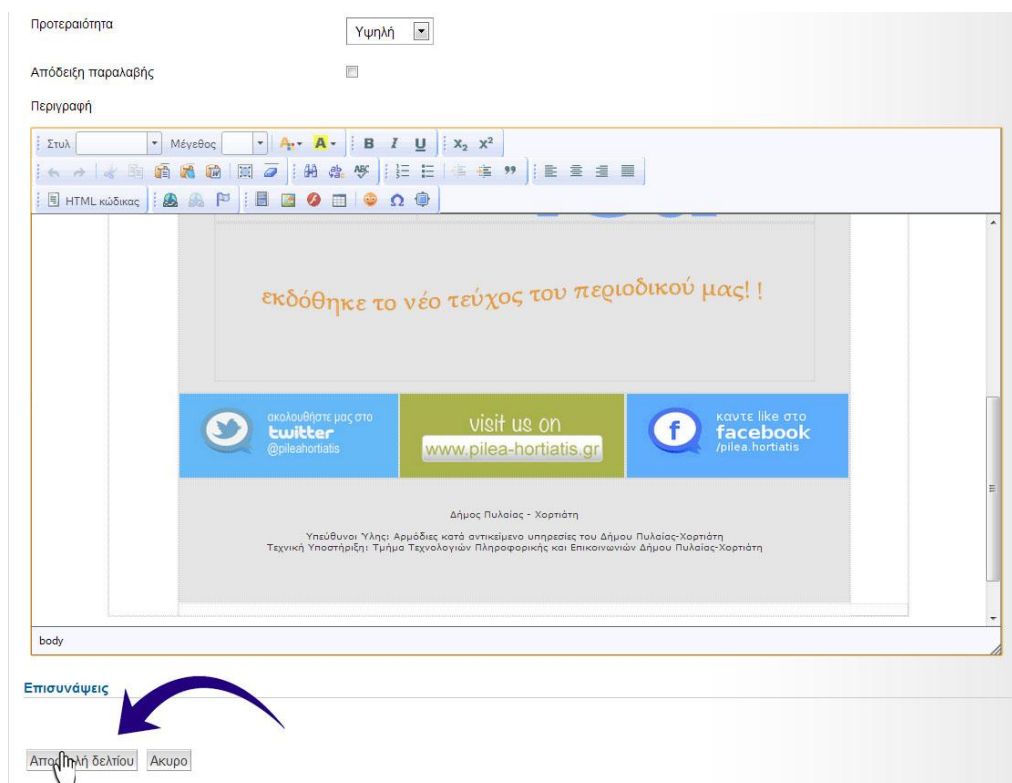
Προτεραιότητα

Υψηλή

Απόδειξη παραλαβής

Περιγραφή

Στυλ Μέγεθος B I U $X_2$ $X^2$

HTML κώδικας

εκδόθηκε το νέο τεύχος του περιοδικού μας! !

ακολουθήστε μας στο twitter @pileahortiatis

visit us on www.pilea-hortiatis.gr

καντε like στο facebook /pilea.hortiatis

Δήμος Πυλαίας - Χορτιάτη

Υπεύθυνοι Ύλης: Αρμόδιες κατά αντικείμενο υπηρεσίες του Δήμου Πυλαίας-Χορτιάτη
Τεχνική Υποστήριξη: Τμήμα Τεχνολογιών Πληροφορικής και Επικοινωνιών Δήμου Πυλαίας-Χορτιάτη

body

Επισυνάψεις

Απο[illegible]λή δελτίου Ακυρο